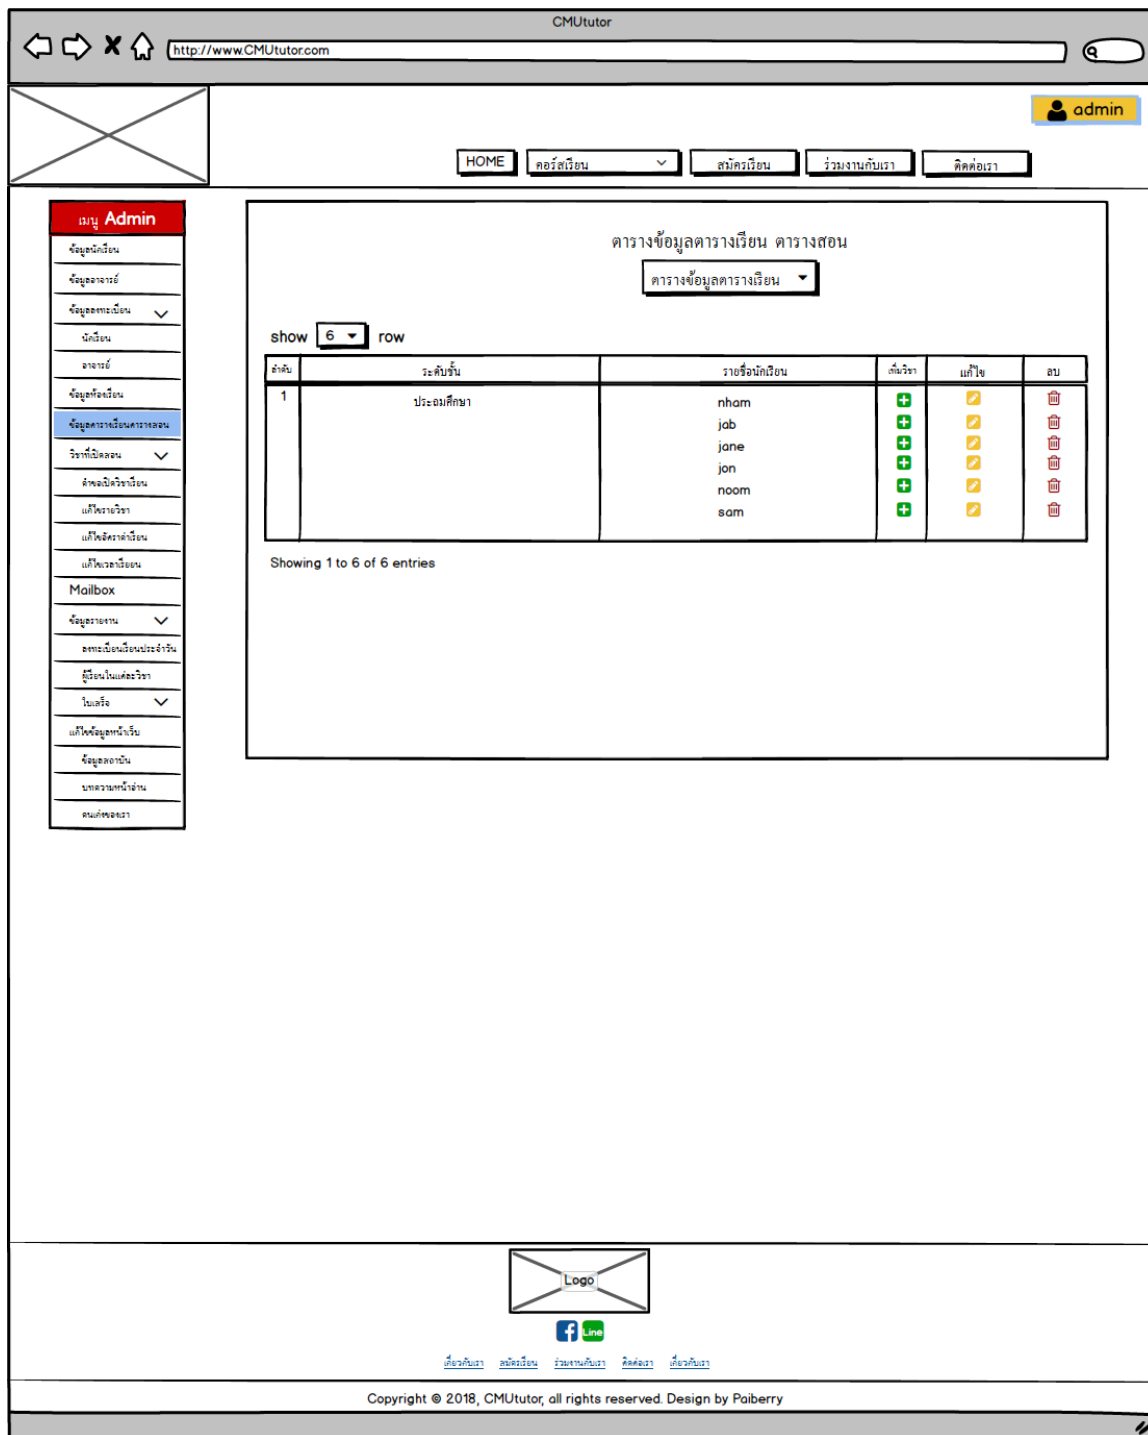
CMUtutor

http://www.CMUtutor.com

admin

HOME
คอร์สเรียน
สมัครเรียน
ร่วมงานกับเรา
ติดต่อเรา

เมนู Admin
ข้อมูลนักเรียน
ข้อมูลอาจารย์
ข้อมูลลงทะเบียน
นักเรียน
อาจารย์
ข้อมูลห้องเรียน
ข้อมูลตารางเรียนตารางสอน
วิชาที่เปิดสอน
คำขอเปิดวิชาเรียน
แก้ไขรายวิชา
แก้ไขอัตราค่าเรียน
แก้ไขเวลาเรียน
Mailbox
ข้อมูลรายงาน
ลงทะเบียนเรียนประจำวัน
ผู้เรียนในแต่ละวิชา
ใบเสร็จ
แก้ไขข้อมูลหน้าเว็บ
ข้อมูลสถาบัน
บทความหน้าอ่าน
คนเก่งของเรา

ตารางข้อมูลตารางเรียน ตารางสอน

ตารางข้อมูลตารางเรียน

show 6 row

| ลำดับ | ระดับชั้น | รายชื่อนักเรียน | เพิ่มวิชา | แก้ไข | ลบ |
|---|---|---|---|---|---|
| 1 | ประถมศึกษา | nham | | | |
| | | jab | | | |
| | | jane | | | |
| | | jon | | | |
| | | noom | | | |
| | | sam | | | |

Showing 1 to 6 of 6 entries

Logo

Line

เกี่ยวกับเรา สมัครเรียน ร่วมงานกับเรา ติดต่อเรา เกี่ยวกับเรา

Copyright © 2018, CMUtutor, all rights reserved. Design by Paiberry